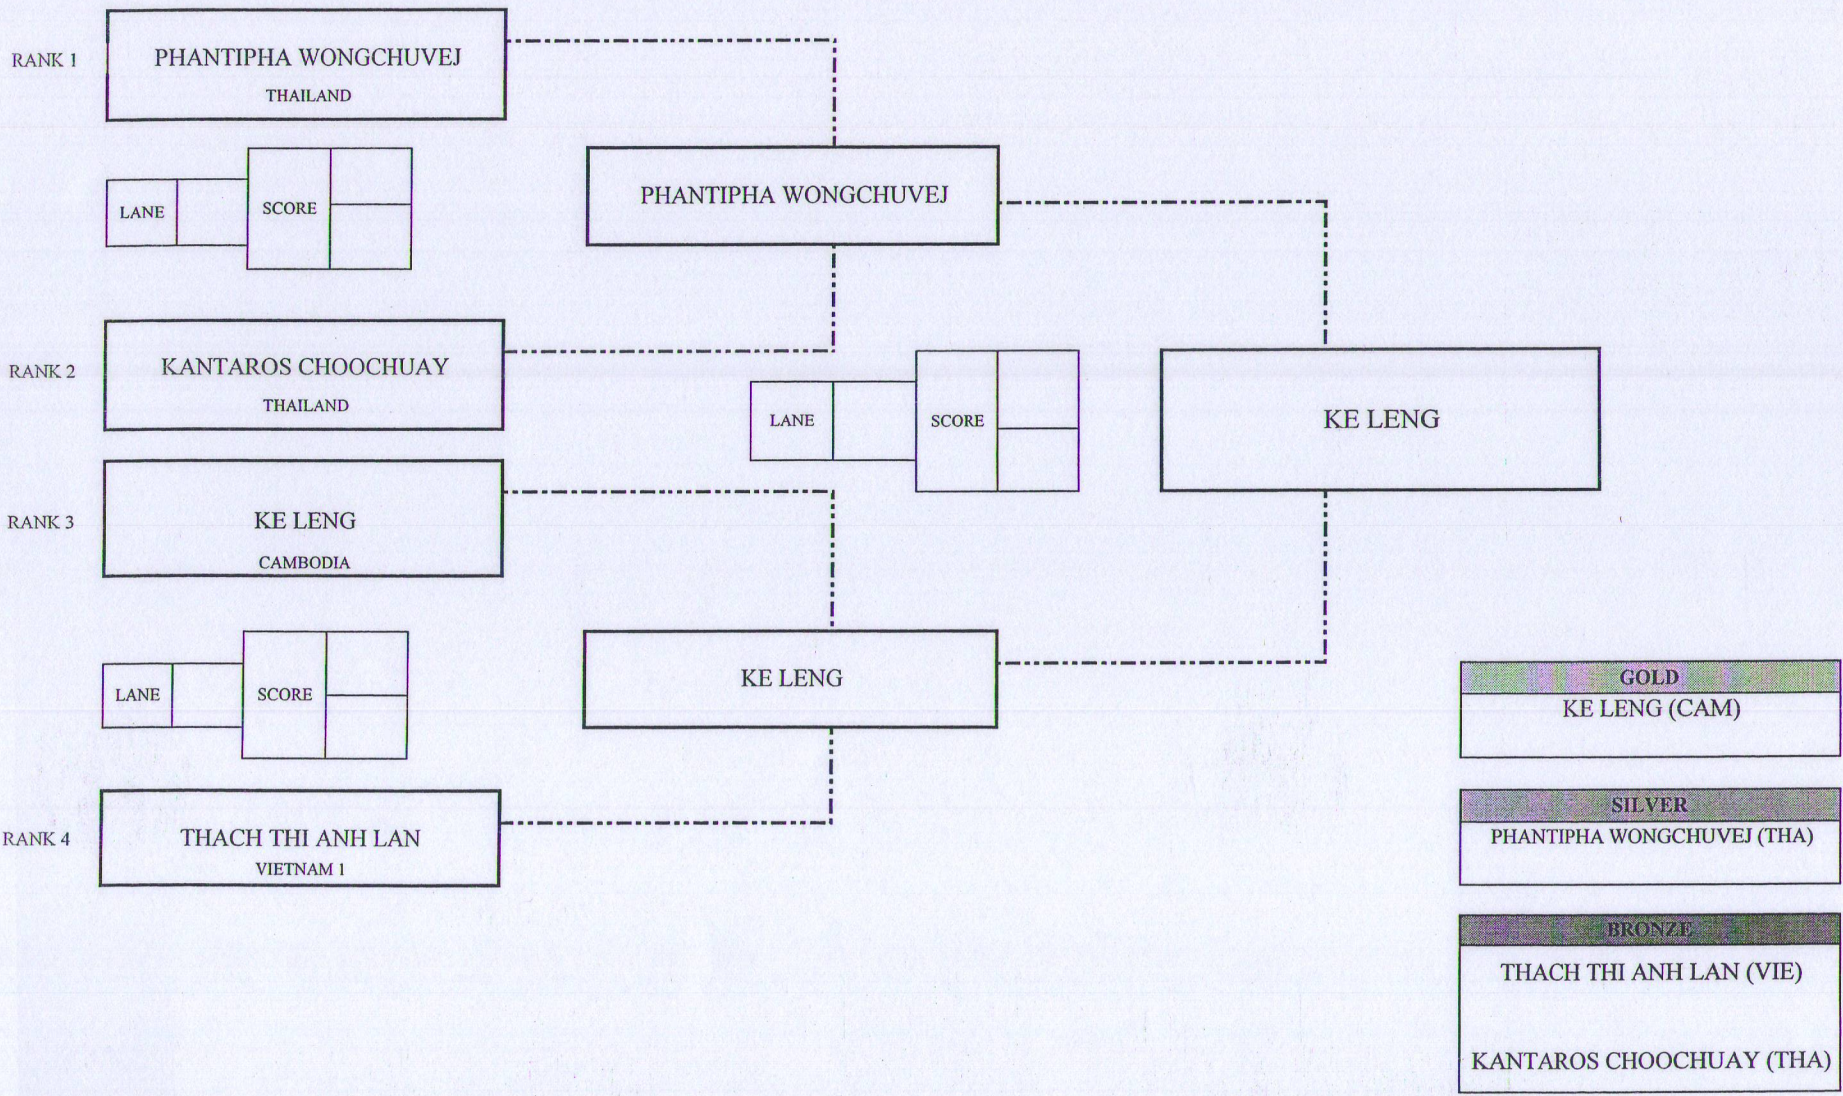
RANK 1
PHANTIPHA WONGCHUVEJ
THAILAND

LANE
SCORE

PHANTIPHA WONGCHUVEJ

RANK 2
KANTAROS CHOOCHUAY
THAILAND

LANE
SCORE

KE LENG

RANK 3
KE LENG
CAMBODIA

LANE
SCORE

KE LENG

RANK 4
THACH THI ANH LAN
VIETNAM 1

GOLD
KE LENG (CAM)

SILVER
PHANTIPHA WONGCHUVEJ (THA)

BRONZE
THACH THI ANH LAN (VIE)

KANTAROS CHOOCHUAY (THA)